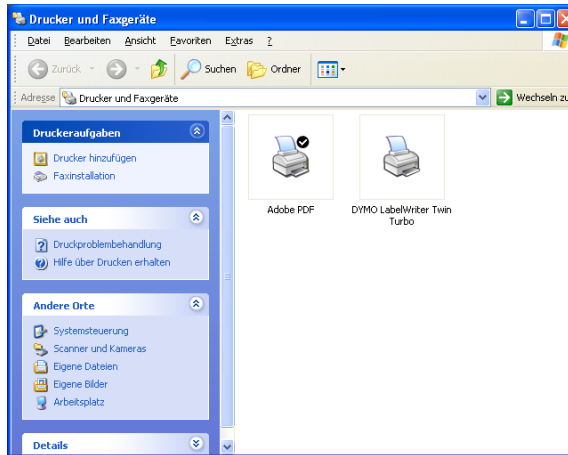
Drucker und Faxgeräte

Datei Bearbeiten Ansicht Favoriten Extras ?

Zurück Suchen Ordner

Adresse Drucker und Faxgeräte Wechseln zu

Druckeraufgaben

Drucker hinzufügen
Faxinstallation

Siehe auch

Druckproblembehandlung
Hilfe über Drucken erhalten

Andere Orte

Systemsteuerung
Scanner und Kameras
Eigene Dateien
Eigene Bilder
Arbeitsplatz

Details

Adobe PDF

DYMO LabelWriter Twin Turbo